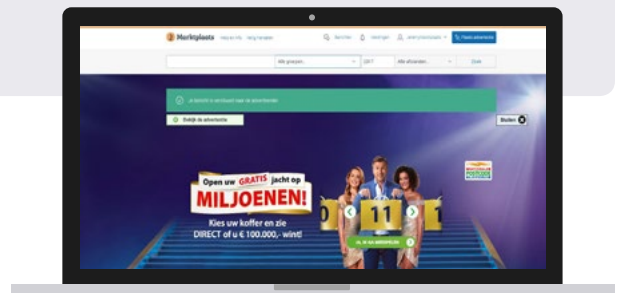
Marktplaats

Alle groepen...

2017

Alle afstanden...

Zoek

Je bericht is verstuurd naar de adverteerder

Bekijk de advertentie

Sluiten

Open uw GRATIS jacht op MILJOENEN!

Kies uw koffer en zie DIRECT of u € 100.000,- wint!

0

11

1

JA, IK GA MEESPELEN